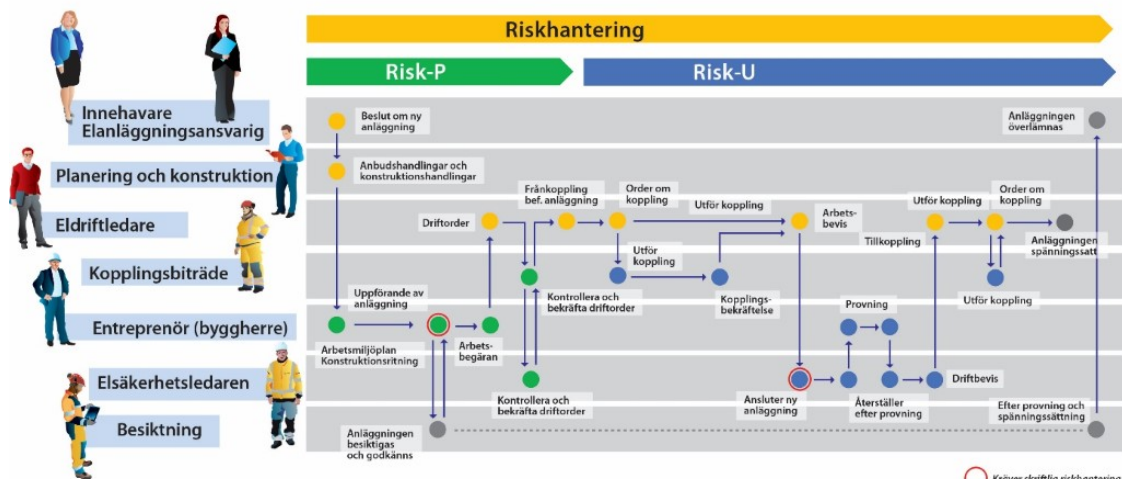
Riskhantering

Risk-P

Risk-U

Innehavare
Elanläggningsansvarig

Planering och konstruktion

Eldriftledare

Kopplingsbiträde

Entreprenör (byggherre)

Elsäkerhetsledaren

Besiktning

Beslut om ny anläggning

Anbudshandlingar och konstruktionshandlingar

Driftorder

Frånkoppling bef. anläggning

Order om koppling

Utför koppling

Utför koppling

Arbetsbevis

Kontrollera och bekräfta driftorder

Kopplingsbekräftelse

Uppförande av anläggning

Arbetsmiljöplan Konstruktionsritning

Arbetsbegäran

Kontrollera och bekräfta driftorder

Anläggningen besiktigas och godkänns

Ansluter ny anläggning

Provning

Återställer efter provning

Driftbevis

Tillkoppling

Utför koppling

Order om koppling

Anläggningen spänningssatt

Utför koppling

Anläggningen överlämnas

Efter provning och spänningssättning

Kräver skriftlig riskhantering